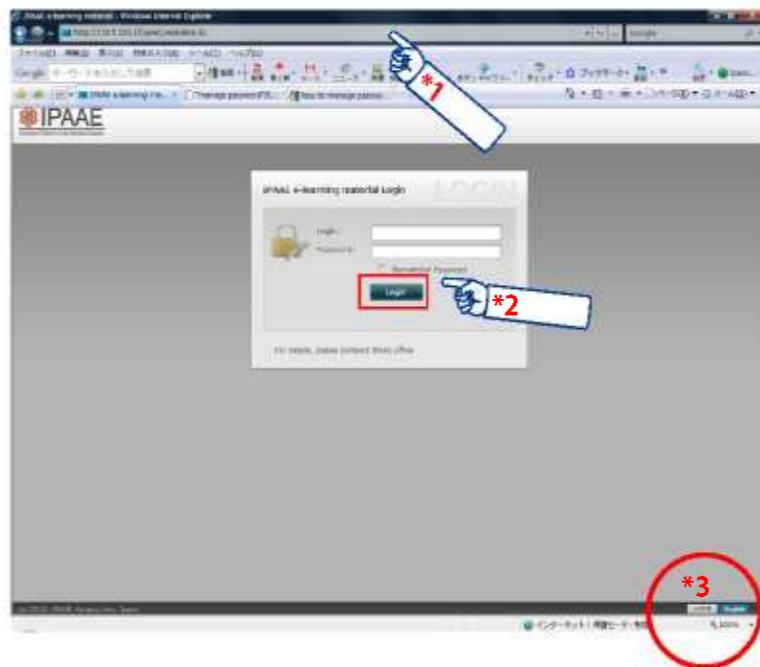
IPAAE e-learning material - Windows Internet Explorer

ファイル(F) 編集(E) 表示(V) お気に入り(A) ツール(T) ヘルプ(H)

Google

IPAAE e-learning ma... Manage password(P... How to manage passw...

*1

IPAAE

IPAAE e-learning material Login

LOGIN

Login :

Password :

Remember Password

Login

*2

For details, please contact IPAAE office.

*3

English

インターネット | 保護モード: 有効

100%